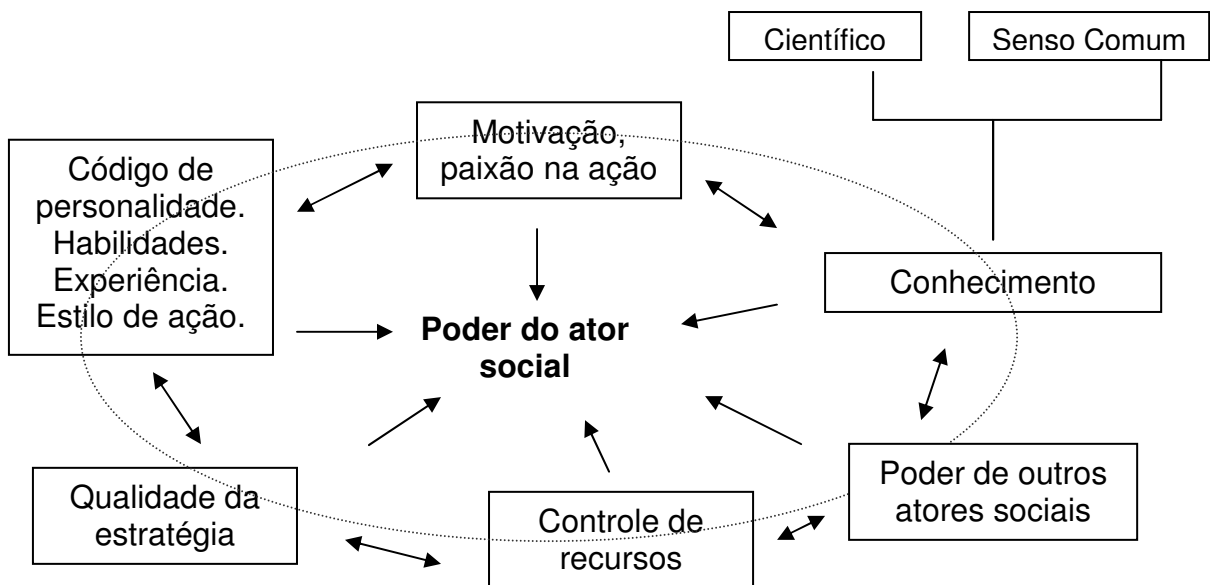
Científico

Senso Comum

Motivação, paixão na ação

Código de personalidade. Habilidades. Experiência. Estilo de ação.

Conhecimento

**Poder do ator social**

Poder de outros atores sociais

Qualidade da estratégia

Controle de recursos